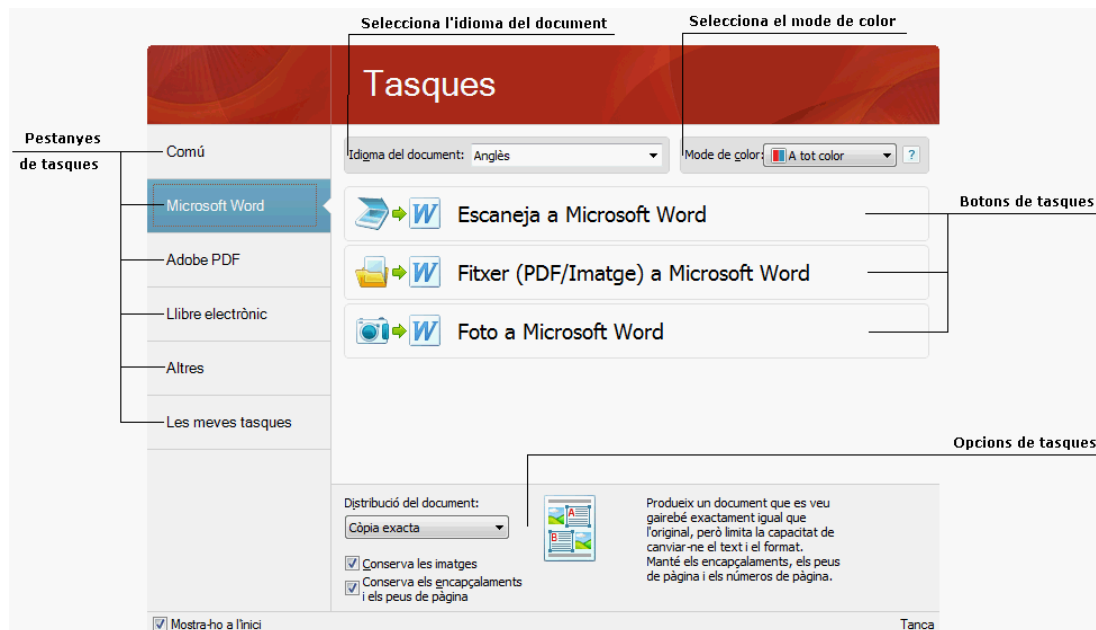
Selecciona l'idioma del document

Selecciona el mode de color

Tasques

Pestanyes de tasques

Comú

Microsoft Word

Adobe PDF

Llibre electrònic

Altres

Les meves tasques

Idioma del document: Anglès

Mode de color: A tot color

?

Escaneja a Microsoft Word

Fitxer (PDF/Imatge) a Microsoft Word

Foto a Microsoft Word

Botons de tasques

Opcions de tasques

Distribució del document:

Còpia exacta

Conserva les imatges

Conserva els encapçalaments i els peus de pàgina

Produeix un document que es veu gairebé exactament igual que l'original, però limita la capacitat de canviar-ne el text i el format. Manté els encapçalaments, els peus de pàgina i els números de pàgina.

Mostra-ho a l'inici

Tanca